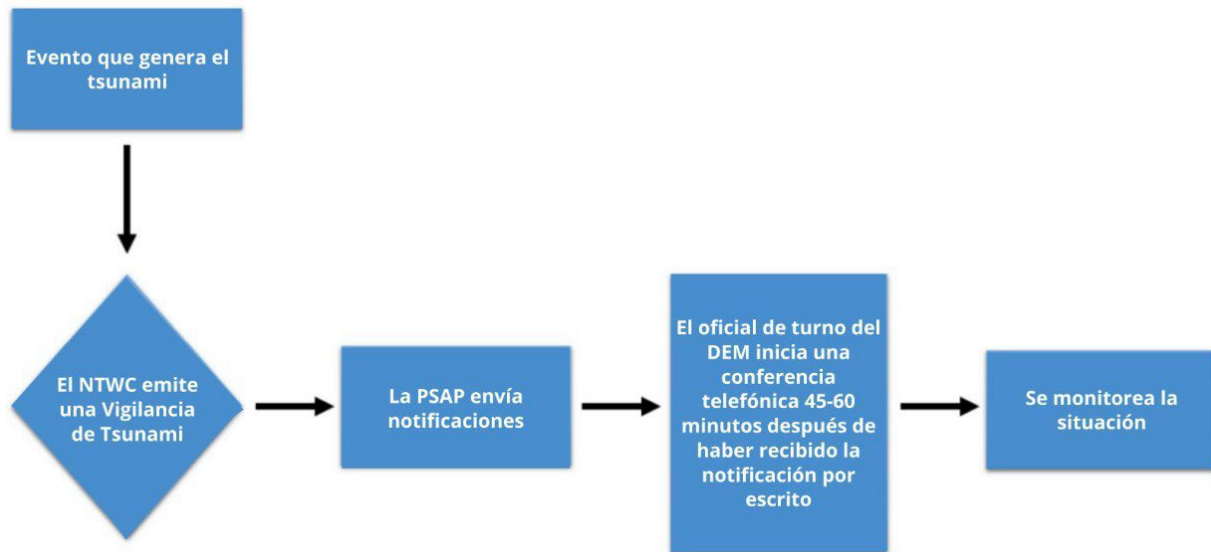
Evento que genera el tsunami

El NTWC emite una Vigilancia de Tsunami

La PSAP envía notificaciones

El oficial de turno del DEM inicia una conferencia telefónica 45-60 minutos después de haber recibido la notificación por escrito

Se monitorea la situación